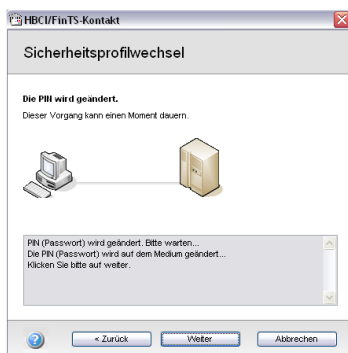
HBCI/FinTS-Kontakt

Sicherheitsprofilwechsel

Die PIN wird geändert.

Dieser Vorgang kann einen Moment dauern.

PIN (Passwort) wird geändert. Bitte warten...
Die PIN (Passwort) wird auf dem Medium geändert...
Klicken Sie bitte auf weiter.

< Zurück Weiter Abbrechen